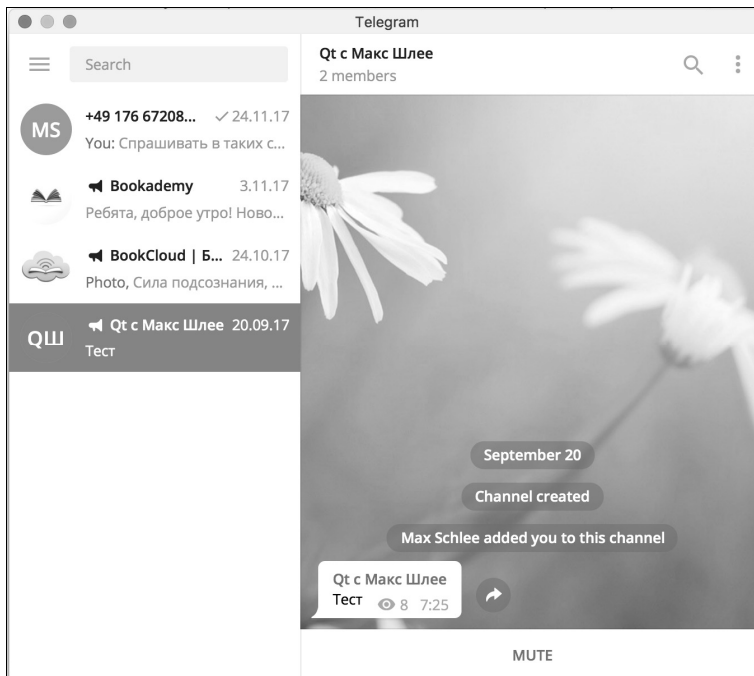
Telegram

Search

MS +49 176 67208... ✓24.11.17
You: Спрашивать в таких с...

Bookademy 3.11.17
Ребята, доброе утро! Ново...

BookCloud | Б... 24.10.17
Photo, Сила подсознания, ...

QШ Qt с Макс Шлее 20.09.17
Тест

Qt с Макс Шлее
2 members

September 20

Channel created

Max Schlee added you to this channel

Qt с Макс Шлее
Тест 8 7:25

MUTE